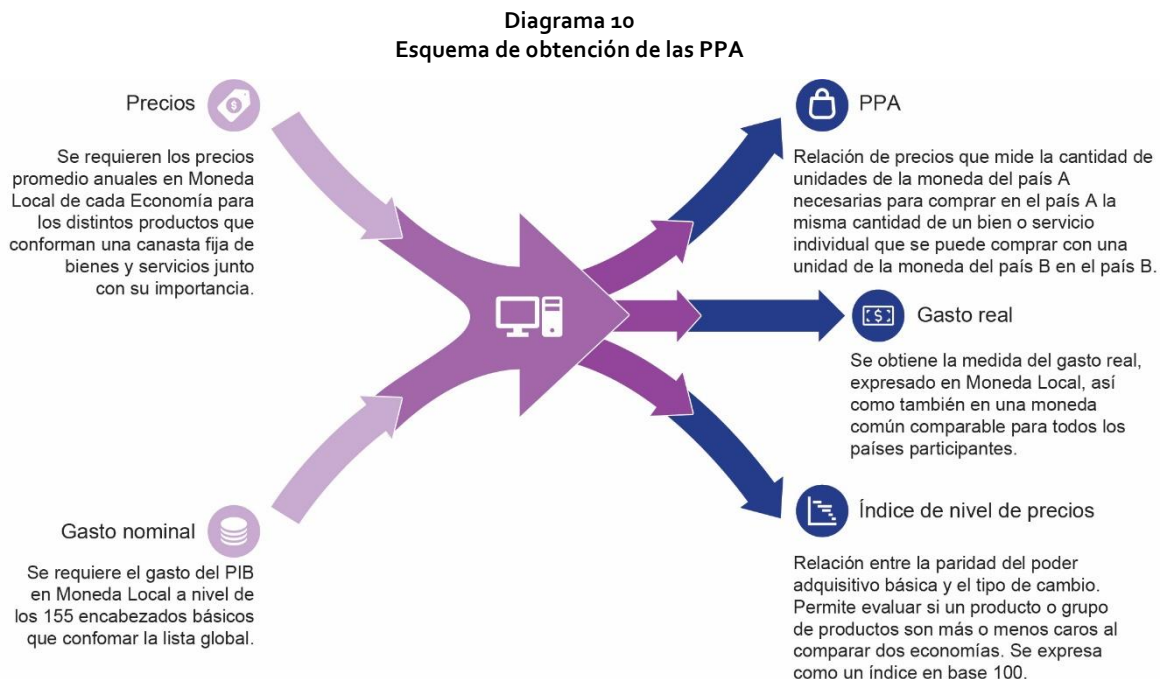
Diagrama 10
Esquema de obtención de las PPA

Precios

Se requieren los precios promedio anuales en Moneda Local de cada Economía para los distintos productos que conforman una canasta fija de bienes y servicios junto con su importancia.

Gasto nominal

Se requiere el gasto del PIB en Moneda Local a nivel de los 155 encabezados básicos que confomar la lista global.

PPA

Relación de precios que mide la cantidad de unidades de la moneda del país A necesarias para comprar en el país A la misma cantidad de un bien o servicio individual que se puede comprar con una unidad de la moneda del país B en el país B.

Gasto real

Se obtiene la medida del gasto real, expresado en Moneda Local, así como también en una moneda común comparable para todos los países participantes.

Índice de nivel de precios

Relación entre la paridad del poder adquisitivo básica y el tipo de cambio. Permite evaluar si un producto o grupo de productos son más o menos caros al comparar dos economías. Se expresa como un índice en base 100.